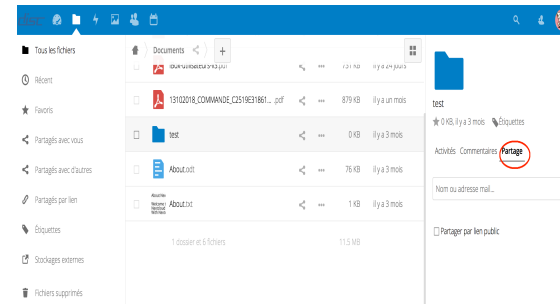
Tous les fichiers
Récent
Favoris
Partagés avec vous
Partagés avec d'autres
Partagés par lien
Étiquettes
Stockages externes
Fichiers supprimés

Documents +

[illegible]utilisateurs43.pdf 731 KB il y a 24 jours
13102018_COMMANDE_C2519E31861... .pdf 879 KB il y a un mois
test 0 KB il y a 3 mois
About.odt 76 KB il y a 3 mois
About.txt 1 KB il y a 3 mois

1 dossier et 6 fichiers 11.5 MB

test
0 KB, il y a 3 mois Étiquettes
Activités Commentaires Partage
Nom ou adresse mail...
Partager par lien public